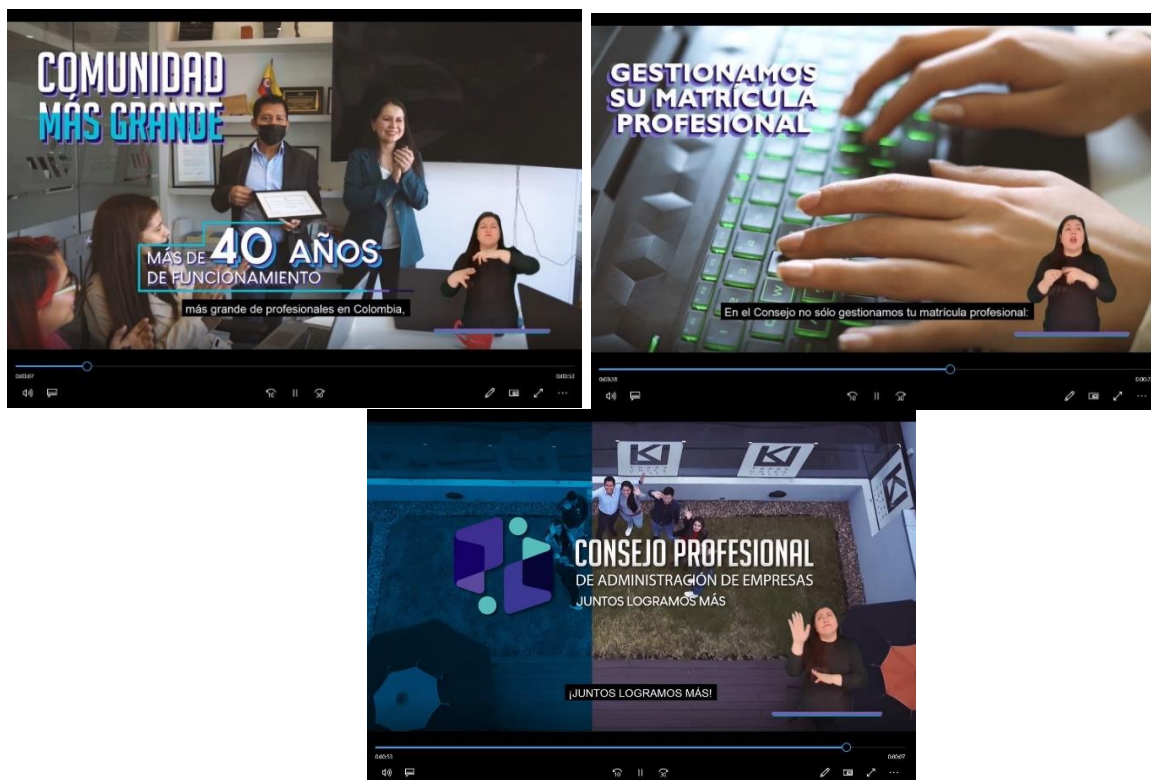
COMUNIDAD MÁS GRANDE

MÁS DE 40 AÑOS DE FUNCIONAMIENTO

más grande de profesionales en Colombia,

0:00:07

0:00:5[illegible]

GESTIONAMOS SU MATRÍCULA PROFESIONAL

En el Consejo no sólo gestionamos tu matrícula profesional:

0:00:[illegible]

0:00:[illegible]

KI

KI

CONSEJO PROFESIONAL DE ADMINISTRACIÓN DE EMPRESAS JUNTOS LOGRAMOS MÁS

¡JUNTOS LOGRAMOS MÁS!

0:00:53

0:00:57